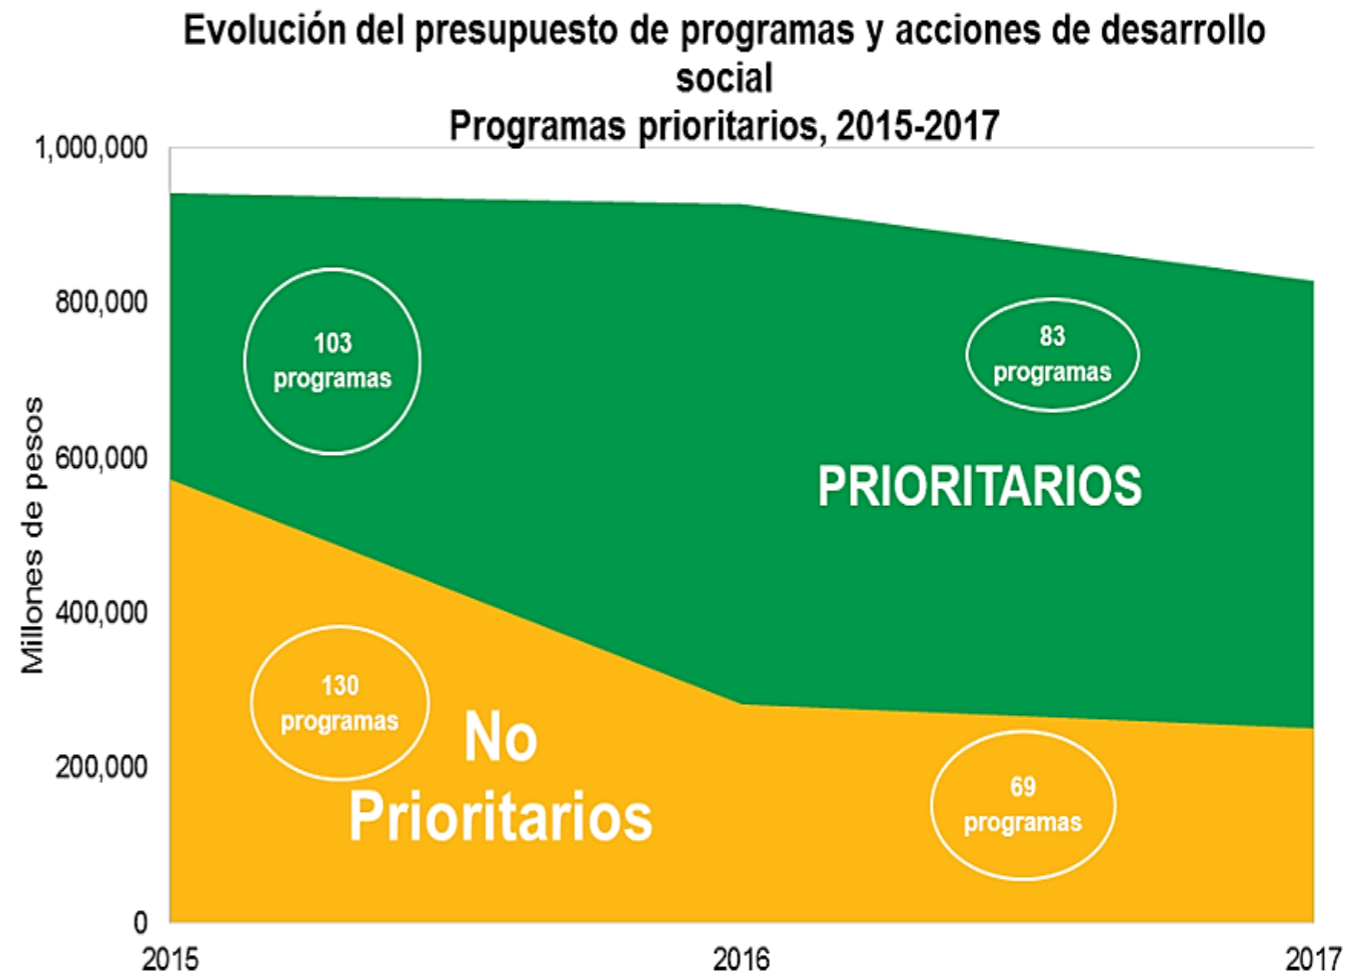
Evolución del presupuesto de programas y acciones de desarrollo social
Programas prioritarios, 2015-2017

1,000,000
800,000
600,000
400,000
200,000
0

Millones de pesos

103 programas

83 programas

PRIORITARIOS

130 programas

No Prioritarios

69 programas

2015
2016
2017